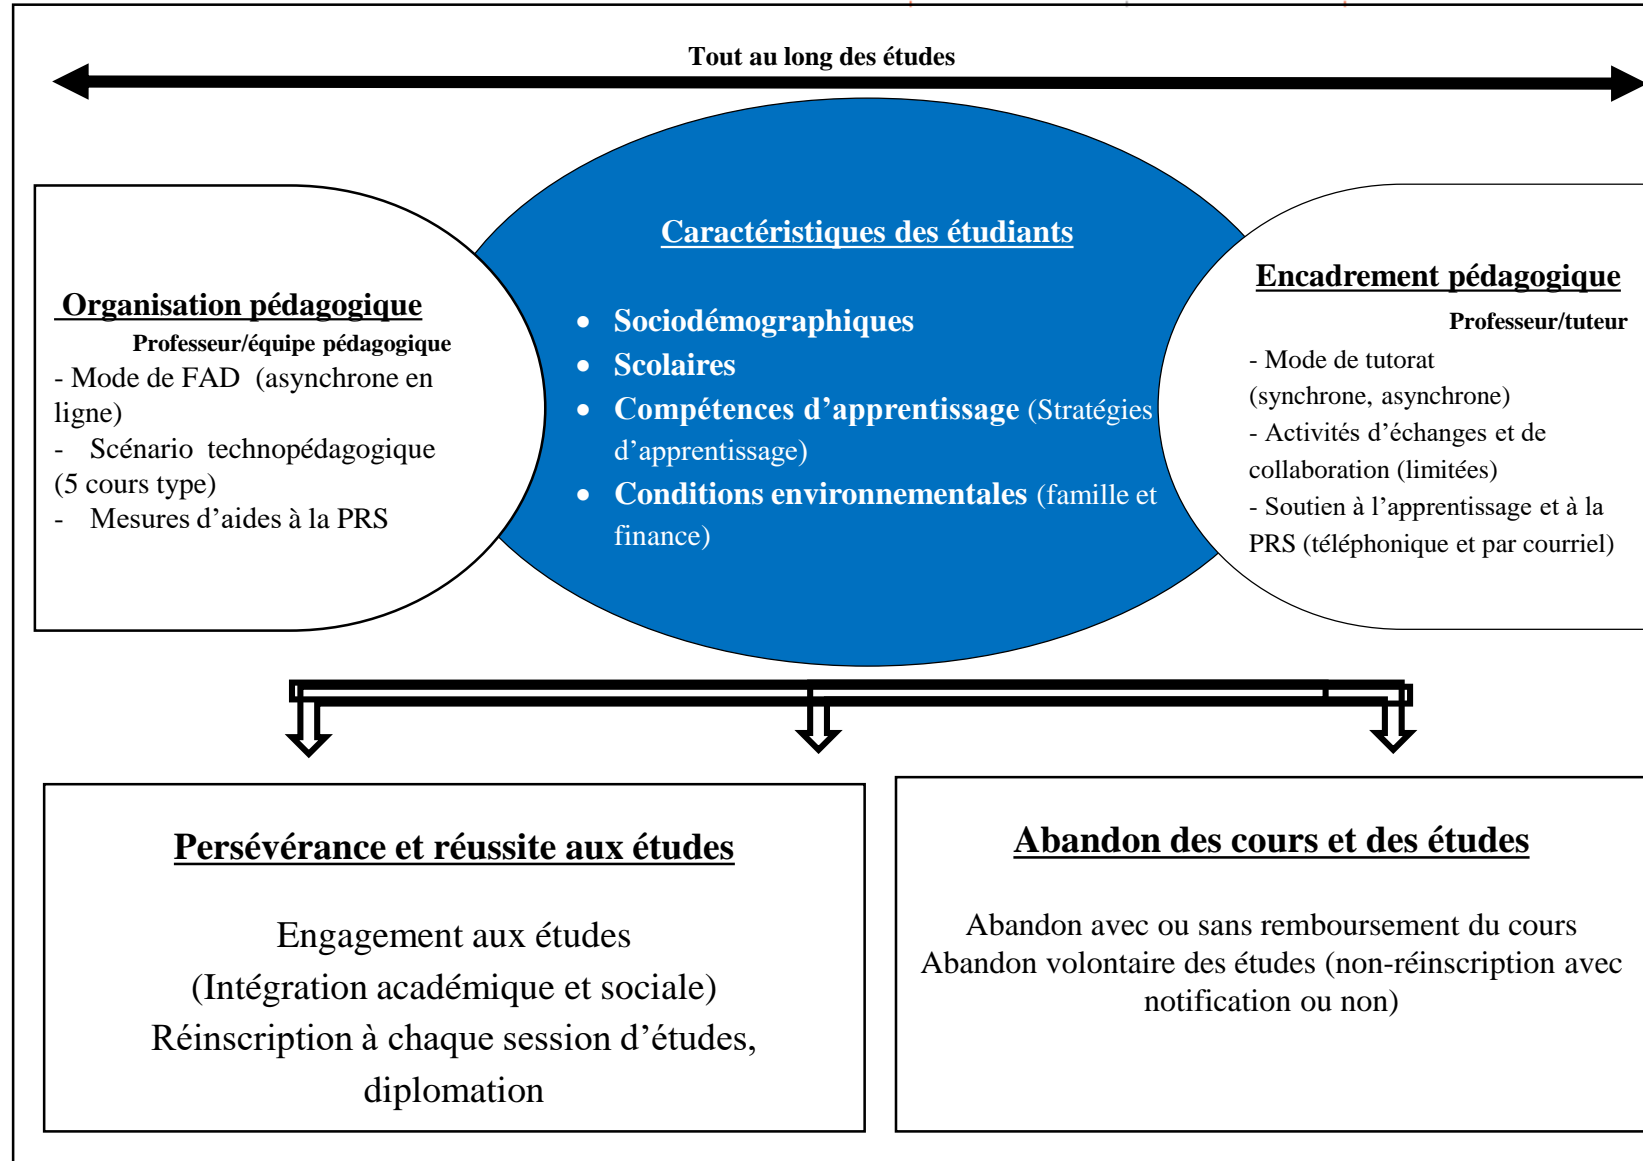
Tout au long des études

Organisation pédagogique

Professeur/équipe pédagogique

- Mode de FAD (asynchrone en ligne)

- Scénario technopédagogique (5 cours type)

- Mesures d'aides à la PRS

Caractéristiques des étudiants

- Sociodémographiques
- Scolaires
- Compétences d'apprentissage (Stratégies d'apprentissage)
- Conditions environnementales (famille et finance)

Encadrement pédagogique

Professeur/tuteur

- Mode de tutorat (synchrone, asynchrone)

- Activités d'échanges et de collaboration (limitées)

- Soutien à l'apprentissage et à la PRS (téléphonique et par courriel)

Persévérance et réussite aux études

Engagement aux études
(Intégration académique et sociale)
Réinscription à chaque session d'études, diplomation

Abandon des cours et des études

Abandon avec ou sans remboursement du cours
Abandon volontaire des études (non-réinscription avec notification ou non)